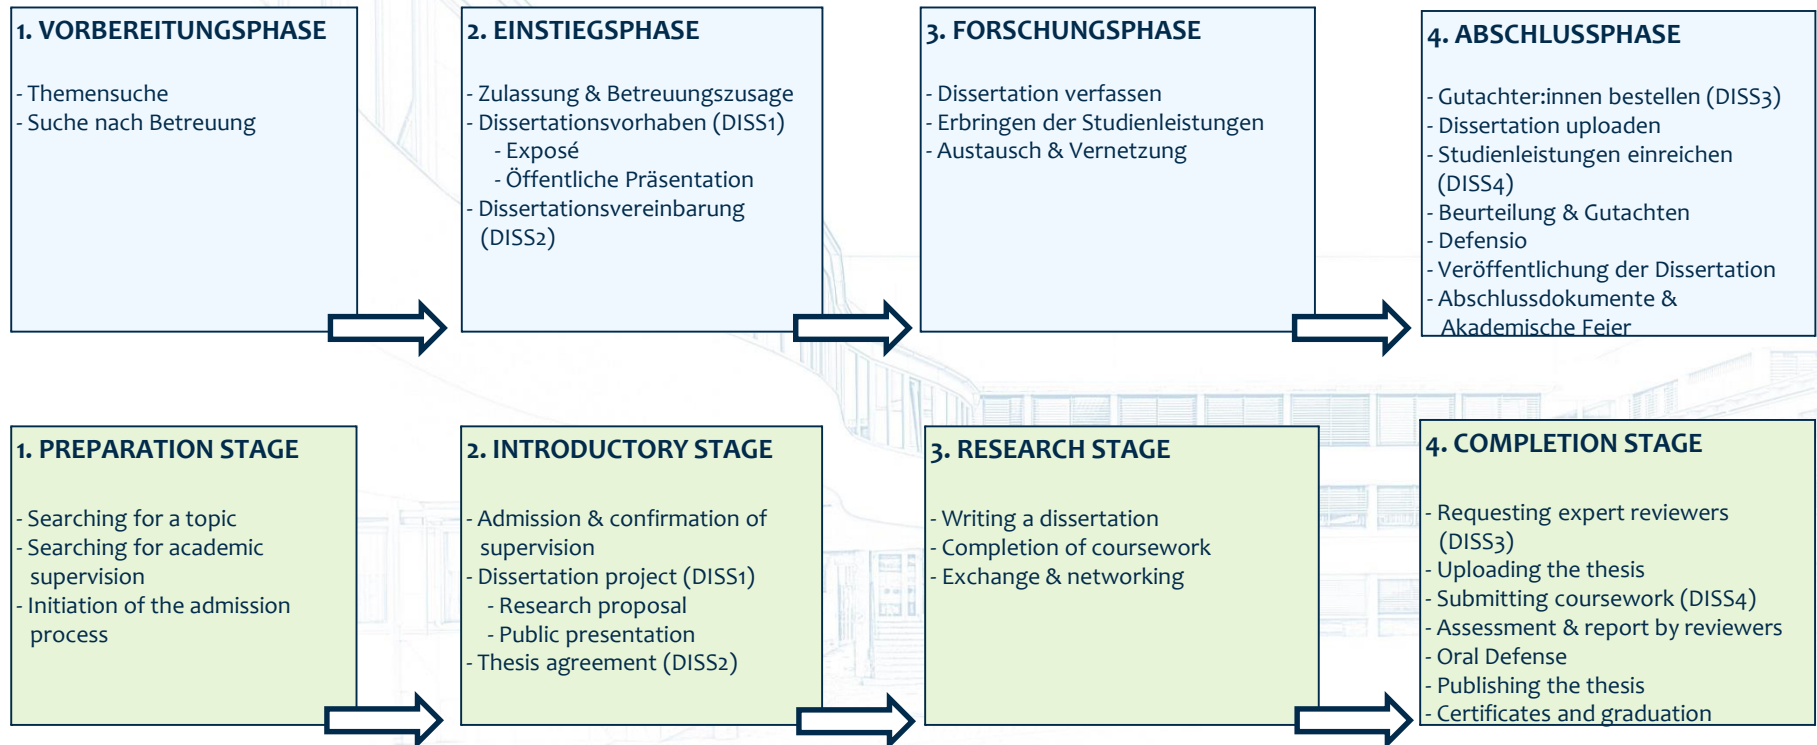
1. VORBEREITUNGSPHASE

- Themensuche
- Suche nach Betreuung

2. EINSTIEGSPHASE

- Zulassung & Betreuungszusage
- Dissertationsvorhaben (DISS1)
  - Exposé
  - Öffentliche Präsentation
- Dissertationsvereinbarung (DISS2)

3. FORSCHUNGSPHASE

- Dissertation verfassen
- Erbringen der Studienleistungen
- Austausch & Vernetzung

4. ABSCHLUSSPHASE

- Gutachter:innen bestellen (DISS3)
- Dissertation uploaden
- Studienleistungen einreichen (DISS4)
- Beurteilung & Gutachten
- Defensio
- Veröffentlichung der Dissertation
- Abschlussdokumente & Akademische Feier

1. PREPARATION STAGE

- Searching for a topic
- Searching for academic supervision
- Initiation of the admission process

2. INTRODUCTORY STAGE

- Admission & confirmation of supervision
- Dissertation project (DISS1)
  - Research proposal
  - Public presentation
- Thesis agreement (DISS2)

3. RESEARCH STAGE

- Writing a dissertation
- Completion of coursework
- Exchange & networking

4. COMPLETION STAGE

- Requesting expert reviewers (DISS3)
- Uploading the thesis
- Submitting coursework (DISS4)
- Assessment & report by reviewers
- Oral Defense
- Publishing the thesis
- Certificates and graduation